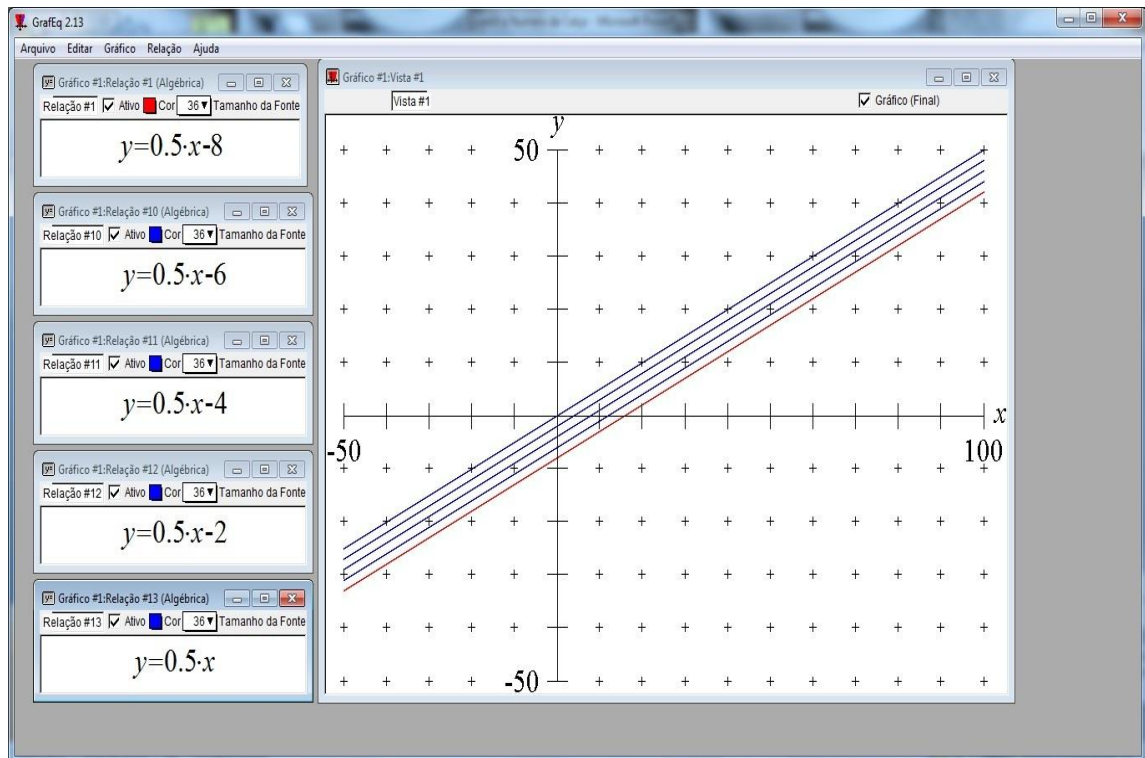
GrafEq 2.13

Arquivo Editar Gráfico Relação Ajuda

Gráfico #1:Relação #1 (Algébrica)
Relação #1 Ativo Cor 36 Tamanho da Fonte
$y=0.5 \cdot x-8$

Gráfico #1:Relação #10 (Algébrica)
Relação #10 Ativo Cor 36 Tamanho da Fonte
$y=0.5 \cdot x-6$

Gráfico #1:Relação #11 (Algébrica)
Relação #11 Ativo Cor 36 Tamanho da Fonte
$y=0.5 \cdot x-4$

Gráfico #1:Relação #12 (Algébrica)
Relação #12 Ativo Cor 36 Tamanho da Fonte
$y=0.5 \cdot x-2$

Gráfico #1:Relação #13 (Algébrica)
Relação #13 Ativo Cor 36 Tamanho da Fonte
$y=0.5 \cdot x$

Gráfico #1:Vista #1
Vista #1
Gráfico (Final)

$y$
50
$x$
-50
100
-50